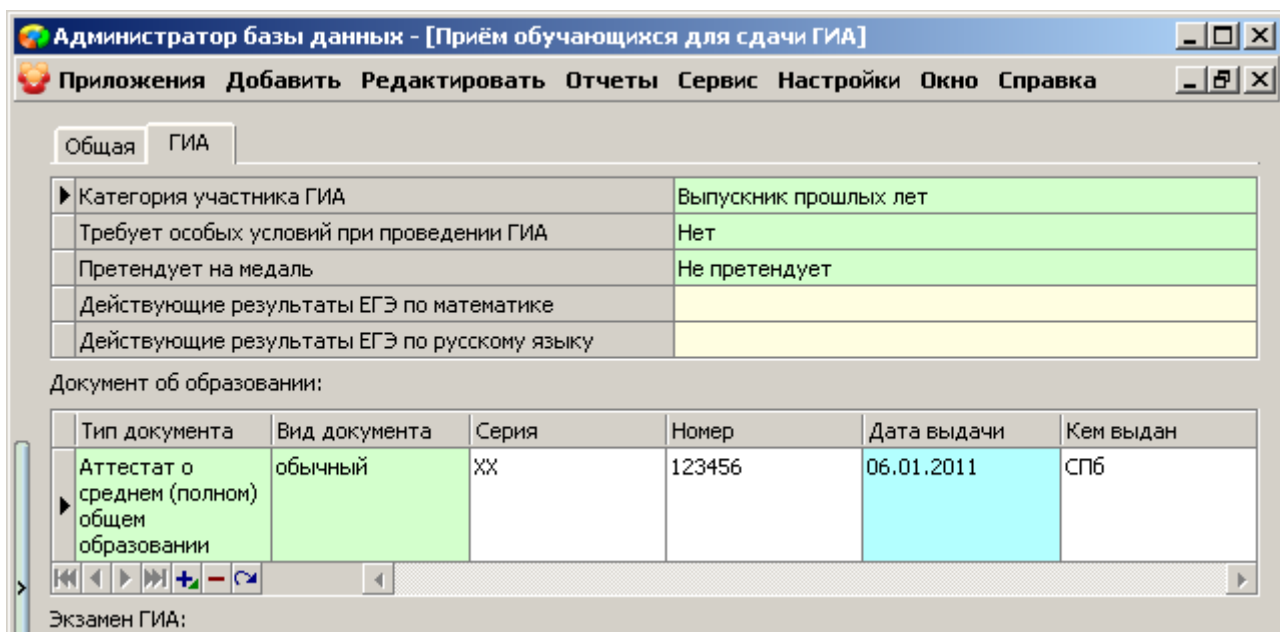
Администратор базы данных - [Приём обучающихся для сдачи ГИА]

Приложения Добавить Редактировать Отчеты Сервис Настройки Окно Справка

Общая ГИА

| | |
|---|---|
| Категория участника ГИА | Выпускник прошлых лет |
| Требует особых условий при проведении ГИА | Нет |
| Претендует на медаль | Не претендует |
| Действующие результаты ЕГЭ по математике | |
| Действующие результаты ЕГЭ по русскому языку | |

Документ об образовании:

| Тип документа | Вид документа | Серия | Номер | Дата выдачи | Кем выдан |
|---|---|---|---|---|---|
| Аттестат о среднем (полном) общем образовании | обычный | XX | 123456 | 06.01.2011 | СПб |

Экзамен ГИА: